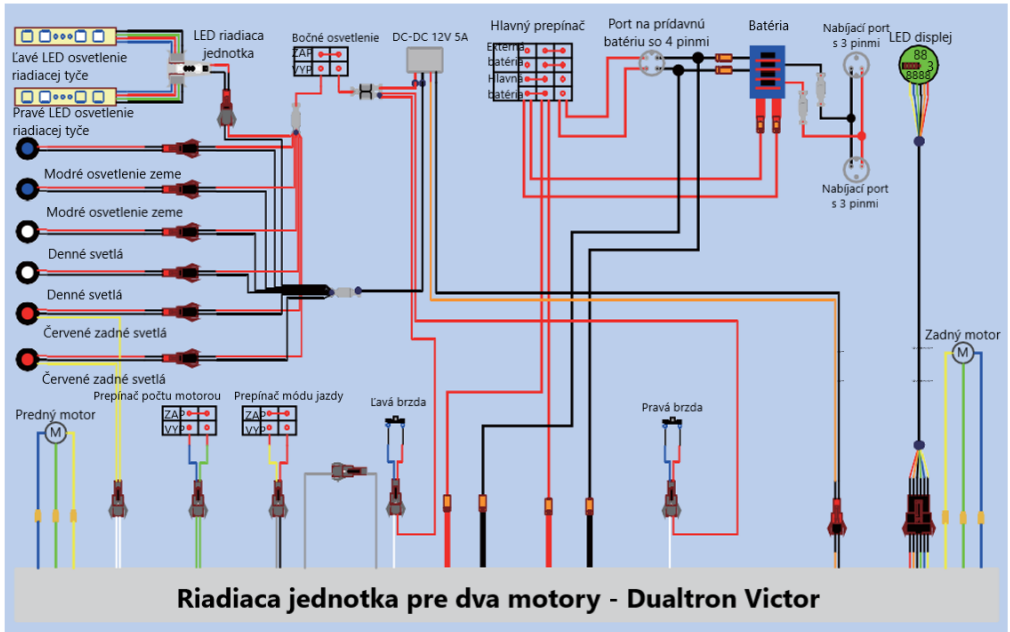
Ľavé LED osvetlenie riadiacej tyče

Pravé LED osvetlenie riadiacej tyče

LED riadiaca jednotka

Bočné osvetlenie
ZAP
VYP

DC-DC 12V 5A

Hlavný prepínač
Externá batéria
Hlavná batéria

Port na prídavnú batériu so 4 pinmi

Batéria

Nabíjací port s 3 pinmi

LED displej
88
3
8888

Nabíjací port s 3 pinmi

Modré osvetlenie zeme

Modré osvetlenie zeme

Denné svetlá

Denné svetlá

Červené zadné svetlá

Červené zadné svetlá

Zadný motor
M

Predný motor
M

Prepínač počtu motorou
ZAP
VYP

Prepínač módu jazdy
ZAP
VYP

Ľavá brzda

Pravá brzda

Riadiaca jednotka pre dva motory - Dualtron Victor